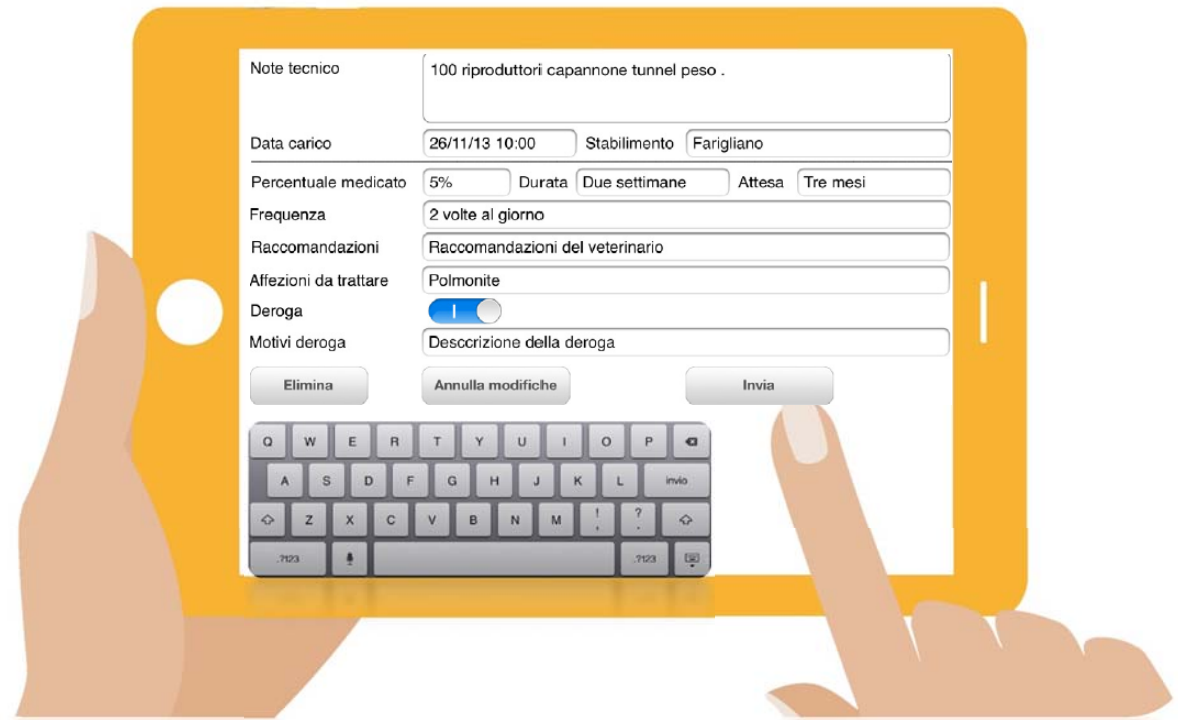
Note tecnico
100 riproduttori capannone tunnel peso .

Data carico
26/11/13 10:00
Stabilimento
Farigliano

Percentuale medicato
5%
Durata
Due settimane
Attesa
Tre mesi

Frequenza
2 volte al giorno

Raccomandazioni
Raccomandazioni del veterinario

Affezioni da trattare
Polmonite

Deroga
I

Motivi deroga
Descrizione della deroga

Elimina
Annulla modifiche
Invia

Q W E R T Y U I O P
A S D F G H J K L invio
Z X C V B N M ! , ? .
.?123 .?123